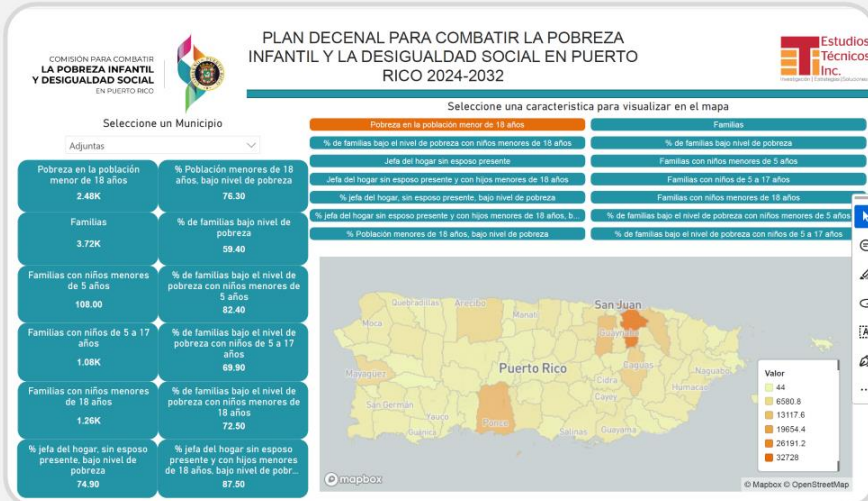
COMISIÓN PARA COMBATIR
LA POBREZA INFANTIL
Y DESIGUALDAD SOCIAL
EN PUERTO RICO

PLAN DECENAL PARA COMBATIR LA POBREZA INFANTIL Y LA DESIGUALDAD SOCIAL EN PUERTO RICO 2024-2032

Estudios Técnicos Inc.
Investigación | Estrategia | Soluciones

Seleccione un Municipio

Adjuntas

| Pobreza en la población menor de 18 años 2.48K | % Población menores de 18 años, bajo nivel de pobreza 76.30 |
|---|---|
| Familias 3.72K | % de familias bajo nivel de pobreza 59.40 |
| Familias con niños menores de 5 años 108.00 | % de familias bajo el nivel de pobreza con niños menores de 5 años 82.40 |
| Familias con niños de 5 a 17 años 1.08K | % de familias bajo el nivel de pobreza con niños de 5 a 17 años 69.90 |
| Familias con niños menores de 18 años 1.26K | % de familias bajo el nivel de pobreza con niños menores de 18 años 72.50 |
| % jefa del hogar, sin esposo presente, bajo nivel de pobreza 74.90 | % jefa del hogar sin esposo presente y con hijos menores de 18 años, bajo nivel de pobr... 87.50 |

Seleccione una caracteristica para visualizar en el mapa

Pobreza en la población menor de 18 años
Familias
% de familias bajo el nivel de pobreza con niños menores de 18 años
% de familias bajo nivel de pobreza
Jefa del hogar sin esposo presente
Familias con niños menores de 5 años
Jefa del hogar sin esposo presente y con hijos menores de 18 años
Familias con niños de 5 a 17 años
% jefa del hogar, sin esposo presente, bajo nivel de pobreza
Familias con niños menores de 18 años
% jefa del hogar sin esposo presente y con hijos menores de 18 años, b...
% de familias bajo el nivel de pobreza con niños menores de 5 años
% Población menores de 18 años, bajo nivel de pobreza
% de familias bajo el nivel de pobreza con niños de 5 a 17 años

San Juan
Quebradillas
Manatí
Moca
Guaynabo
Mayagüez
Puerto Rico
Caguas
Cidra
Naguabo
San Germán
Humacao
Cayey
Yauco
Ponce
Salinas
Guayama

Valor
44
6580.8
13117.6
19654.4
26191.2
32728

mapbox
© Mapbox © OpenStreetMap